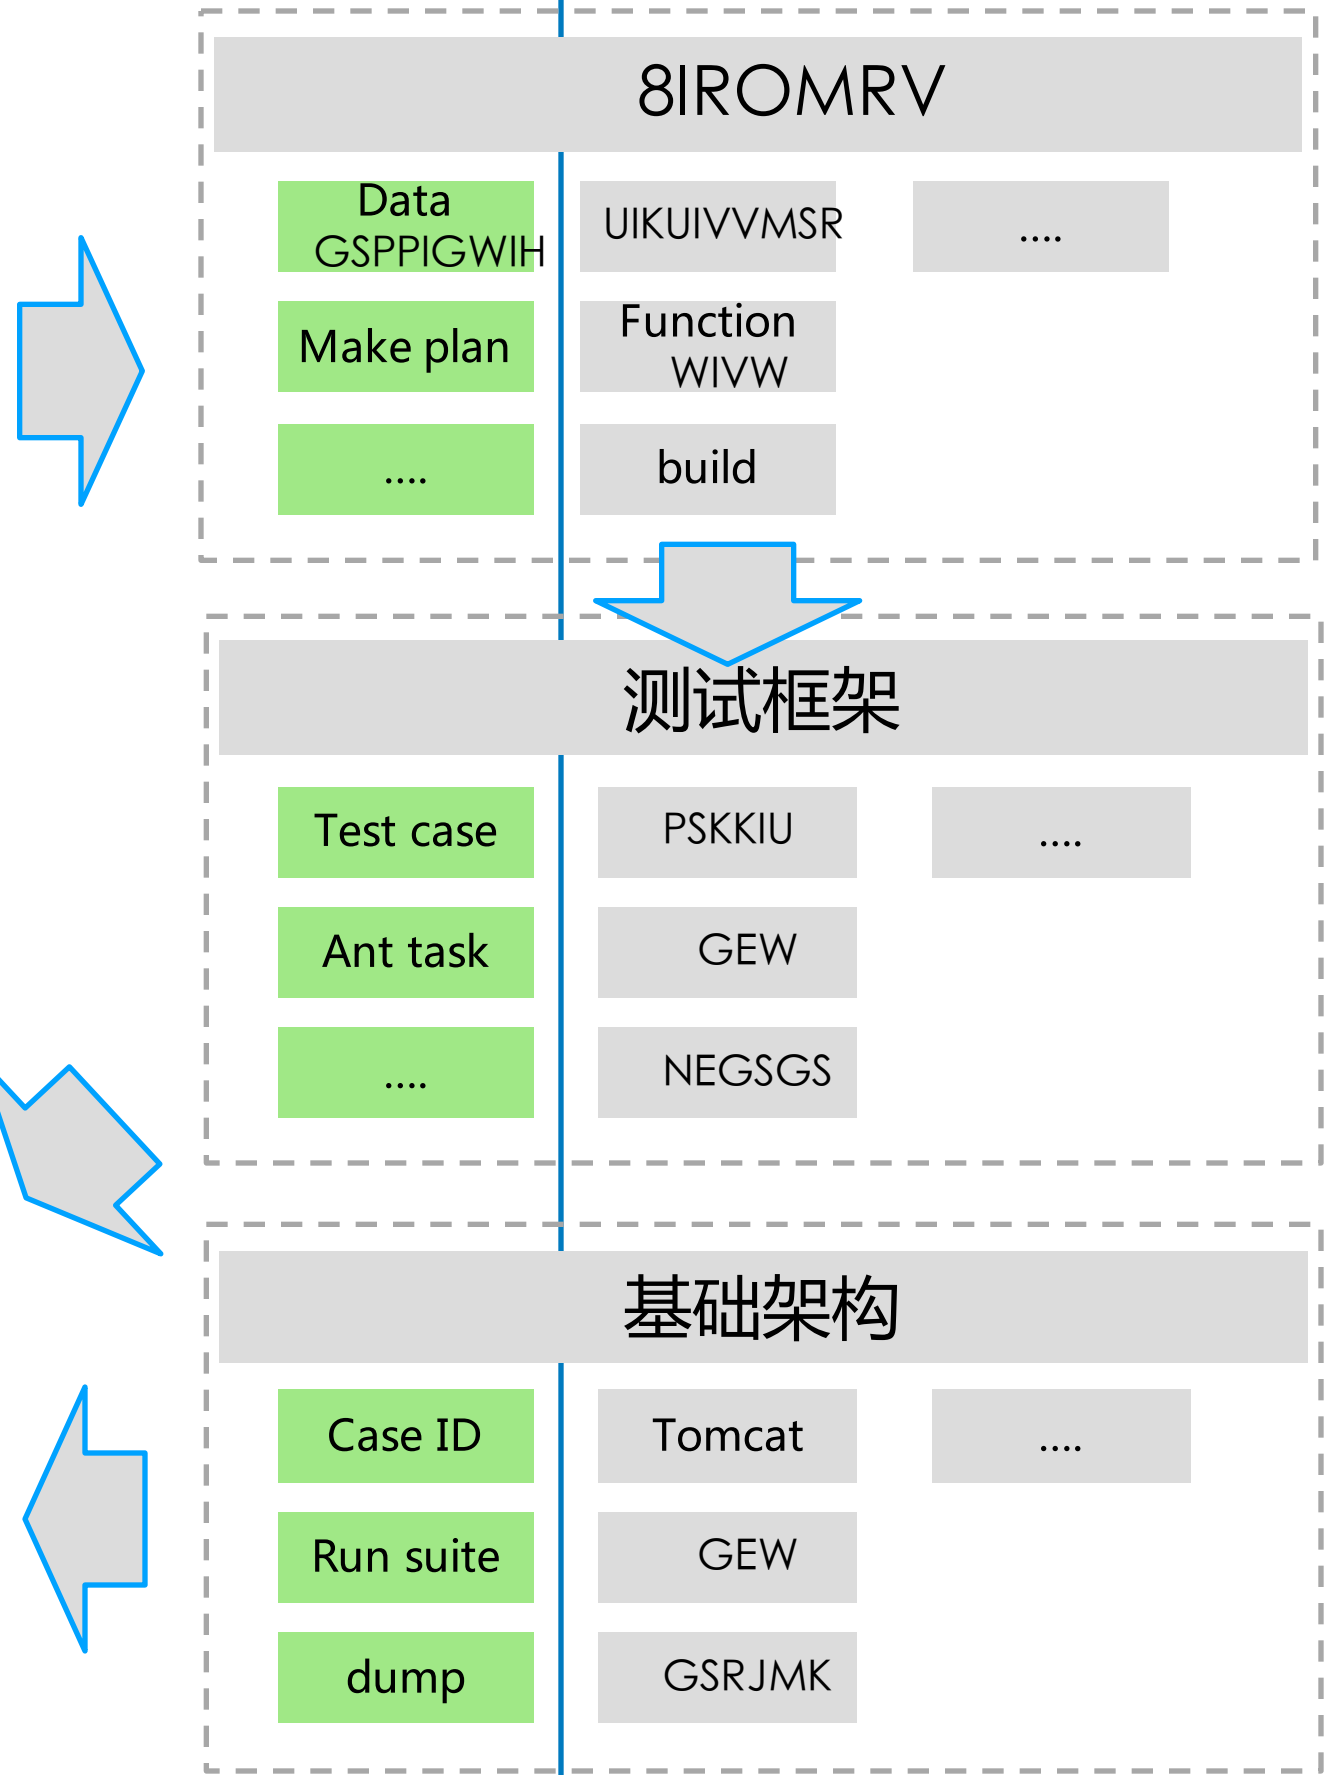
8IROMRV

Data GSPPIGWIH

UIKUIVVMSR

....

Make plan

Function WIVW

....

build

测试框架

Test case

PSKKIU

....

Ant task

GEW

....

NEGSGS

基础架构

Case ID

Tomcat

....

Run suite

GEW

dump

GSRJMK